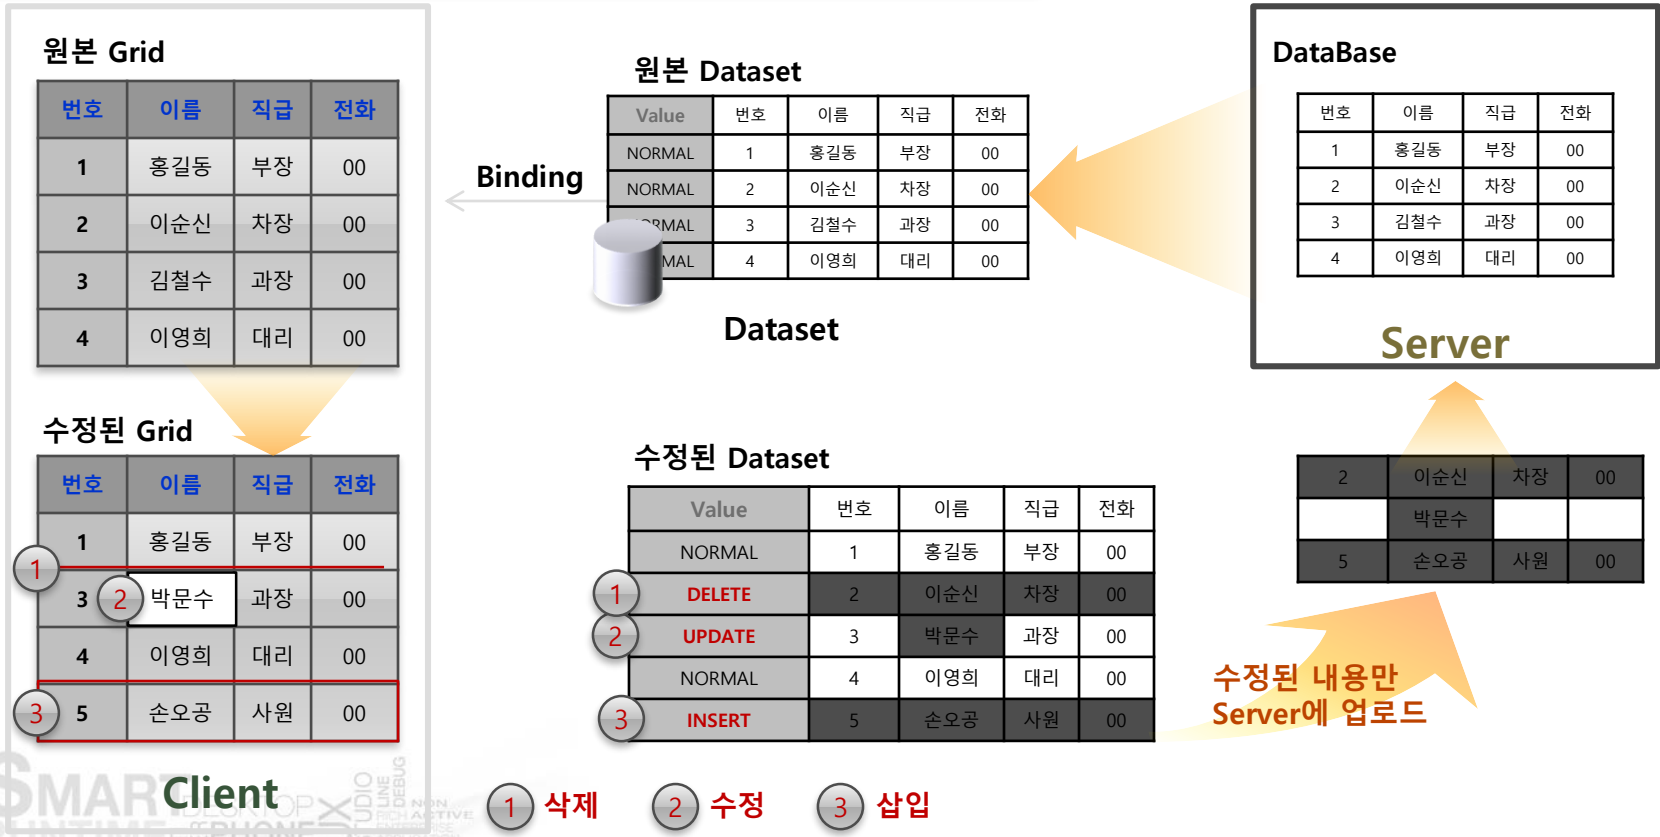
원본 Grid

| 번호 | 이름 | 직급 | 전화 |
|---|---|---|---|
| 1 | 홍길동 | 부장 | 00 |
| 2 | 이순신 | 차장 | 00 |
| 3 | 김철수 | 과장 | 00 |
| 4 | 이영희 | 대리 | 00 |

수정된 Grid

| 번호 | 이름 | 직급 | 전화 |
|---|---|---|---|
| 1 | 홍길동 | 부장 | 00 |
| 3 | 2 박문수 | 과장 | 00 |
| 4 | 이영희 | 대리 | 00 |
| 5 | 손오공 | 사원 | 00 |

1
3

Client

Binding

원본 Dataset

| Value | 번호 | 이름 | 직급 | 전화 |
|---|---|---|---|---|
| NORMAL | 1 | 홍길동 | 부장 | 00 |
| NORMAL | 2 | 이순신 | 차장 | 00 |
| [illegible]RMAL | 3 | 김철수 | 과장 | 00 |
| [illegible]MAL | 4 | 이영희 | 대리 | 00 |

Dataset

DataBase

| 번호 | 이름 | 직급 | 전화 |
|---|---|---|---|
| 1 | 홍길동 | 부장 | 00 |
| 2 | 이순신 | 차장 | 00 |
| 3 | 김철수 | 과장 | 00 |
| 4 | 이영희 | 대리 | 00 |

Server

수정된 Dataset

| Value | 번호 | 이름 | 직급 | 전화 |
|---|---|---|---|---|
| NORMAL | 1 | 홍길동 | 부장 | 00 |
| 1 DELETE | 2 | 이순신 | 차장 | 00 |
| 2 UPDATE | 3 | 박문수 | 과장 | 00 |
| NORMAL | 4 | 이영희 | 대리 | 00 |
| 3 INSERT | 5 | 손오공 | 사원 | 00 |

| 2 | 이순신 | 차장 | 00 |
|---|---|---|---|
| | 박문수 | | |
| 5 | 손오공 | 사원 | 00 |

수정된 내용만 Server에 업로드

1 삭제 2 수정 3 삽입